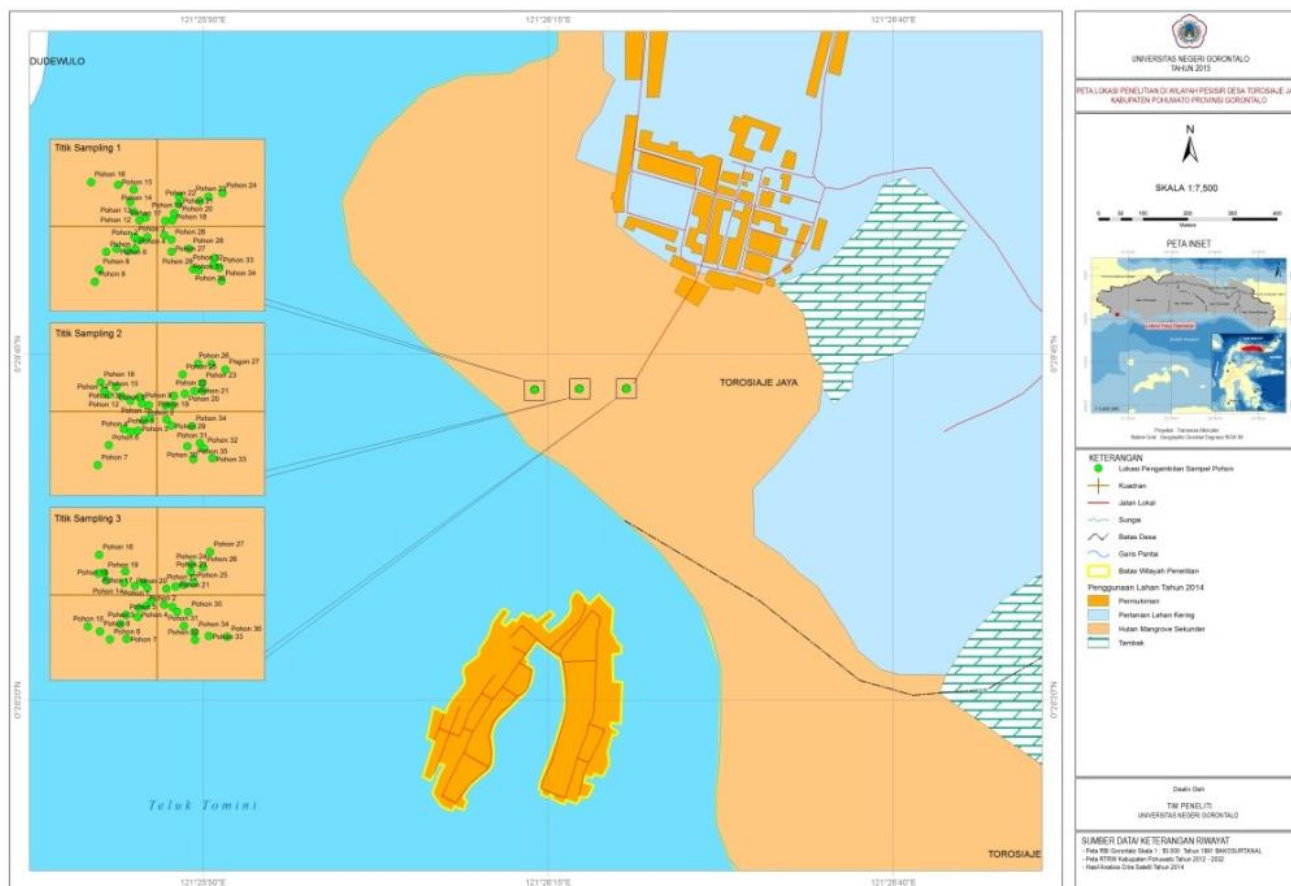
121°25'50"E
121°26'15"E
121°26'40"E

DUDEWULO

Titik Sampling 1
Pohon 16
Pohon 15
Pohon 14
Pohon 13
Pohon 12
Pohon 22
Pohon 23
Pohon 24
Pohon 21
Pohon 20
Pohon 19
Pohon 18
Pohon 26
Pohon 28
Pohon 27
Pohon 6
Pohon 8
Pohon 9
Pohon 29
Pohon 32
Pohon 33
Pohon 34
Pohon 35

Titik Sampling 2
Pohon 16
Pohon 15
Pohon 12
Pohon 26
Pohon 25
Pohon 27
Pohon 23
Pohon 22
Pohon 21
Pohon 20
Pohon 19
Pohon 34
Pohon 28
Pohon 6
Pohon 31
Pohon 32
Pohon 35
Pohon 33
Pohon 7

Titik Sampling 3
Pohon 16
Pohon 19
Pohon 18
Pohon 17
Pohon 20
Pohon 14
Pohon 24
Pohon 27
Pohon 26
Pohon 25
Pohon 21
Pohon 30
Pohon 15
Pohon 31
Pohon 34
Pohon 36
Pohon 33
Pohon 8
Pohon 7

TOROSIAJE JAYA

Teluk Tomini

TOROSIAJE

0°28'0"N
0°28'0"N
0°27'30"N
0°27'30"N

UNIVERSITAS NEGERI GORONTALO
TAHUN 2015

PETA LOKASI PENELITIAN DI WILAYAH PESISIR DESA TOROSIAJE JAYA
KABUPATEN POHUWATO PROVINSI GORONTALO

N

SKALA 1:7,500

0 50 100 200 300 400
Meters

PETA INSET

KETERANGAN
Lokasi Pengambilan Sampel Pohon
Kuadran
Jalan Lokal
Sungai
Batas Desa
Garis Pantai
Batas Wilayah Penelitian
Penggunaan Lahan Tahun 2014
Permukiman
Pertanian Lahan Kering
Hutan Mangrove Sekunder
Tambak

Disain Oleh
TIM PENELITI
UNIVERSITAS NEGERI GORONTALO

SUMBER DATA/ KETERANGAN RIWAYAT
- Peta RBI Gorontalo Skala 1 : 50.000 Tahun 1991 BAKOSURTANAL
- Peta RTRW Kabupaten Pohuwato Tahun 2012 - 2032
- Hasil Analisis Citra Satelit Tahun 2014